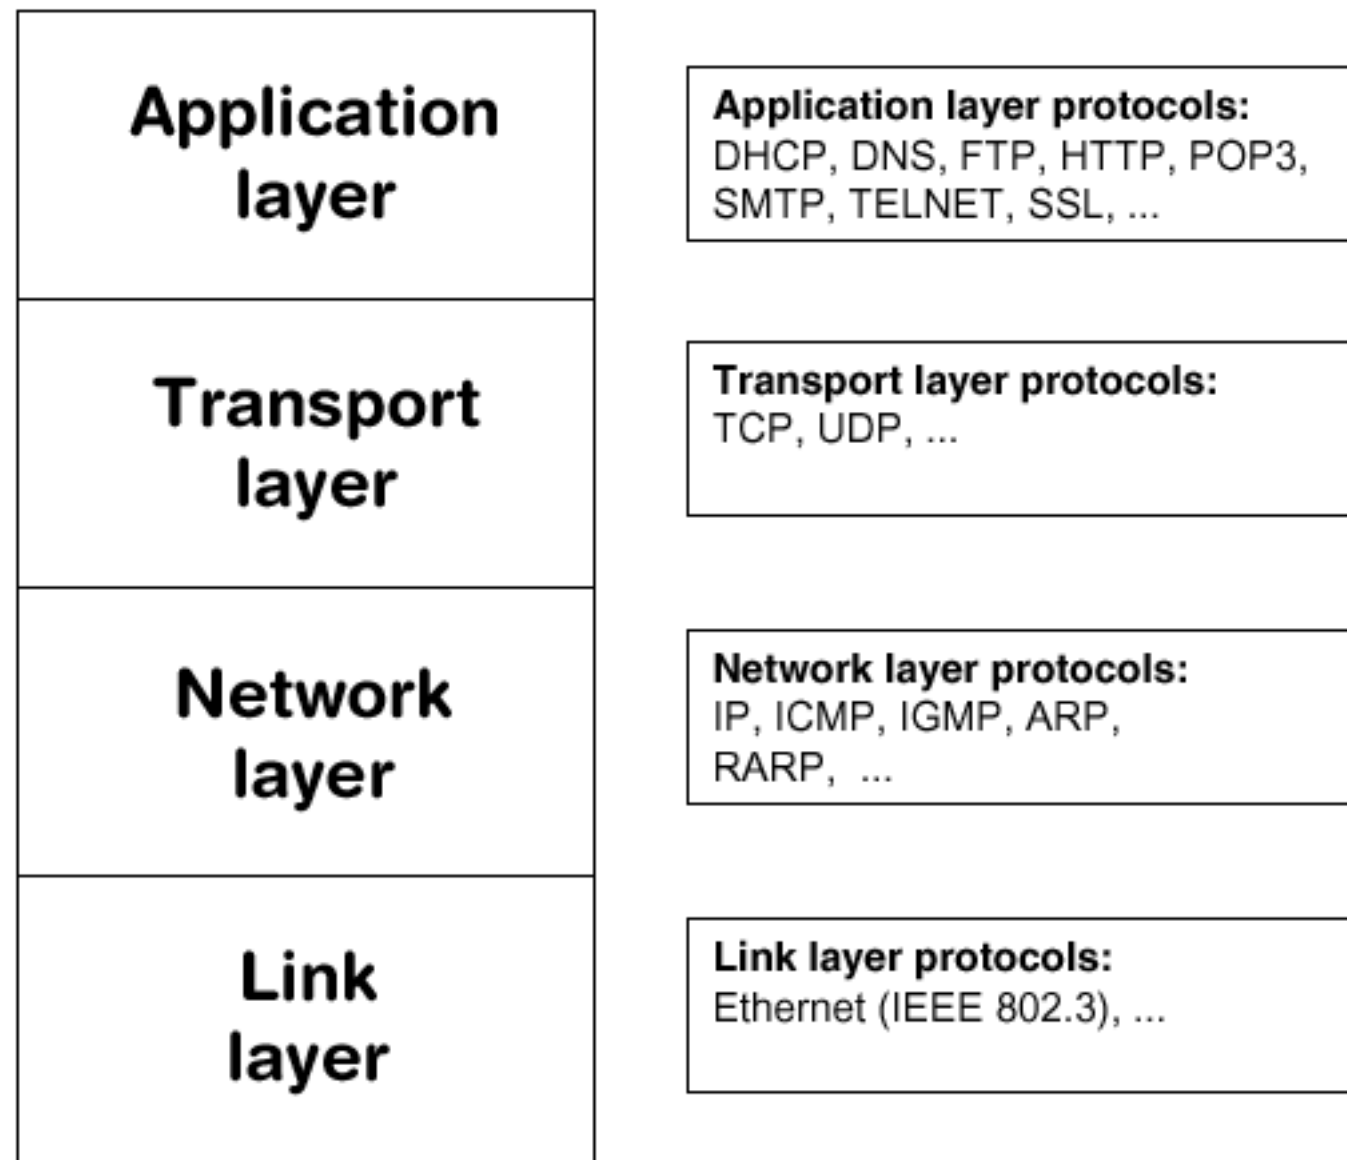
Application layer

Application layer protocols:
DHCP, DNS, FTP, HTTP, POP3, SMTP, TELNET, SSL, ...

Transport layer

Transport layer protocols:
TCP, UDP, ...

Network layer

Network layer protocols:
IP, ICMP, IGMP, ARP, RARP, ...

Link layer

Link layer protocols:
Ethernet (IEEE 802.3), ...